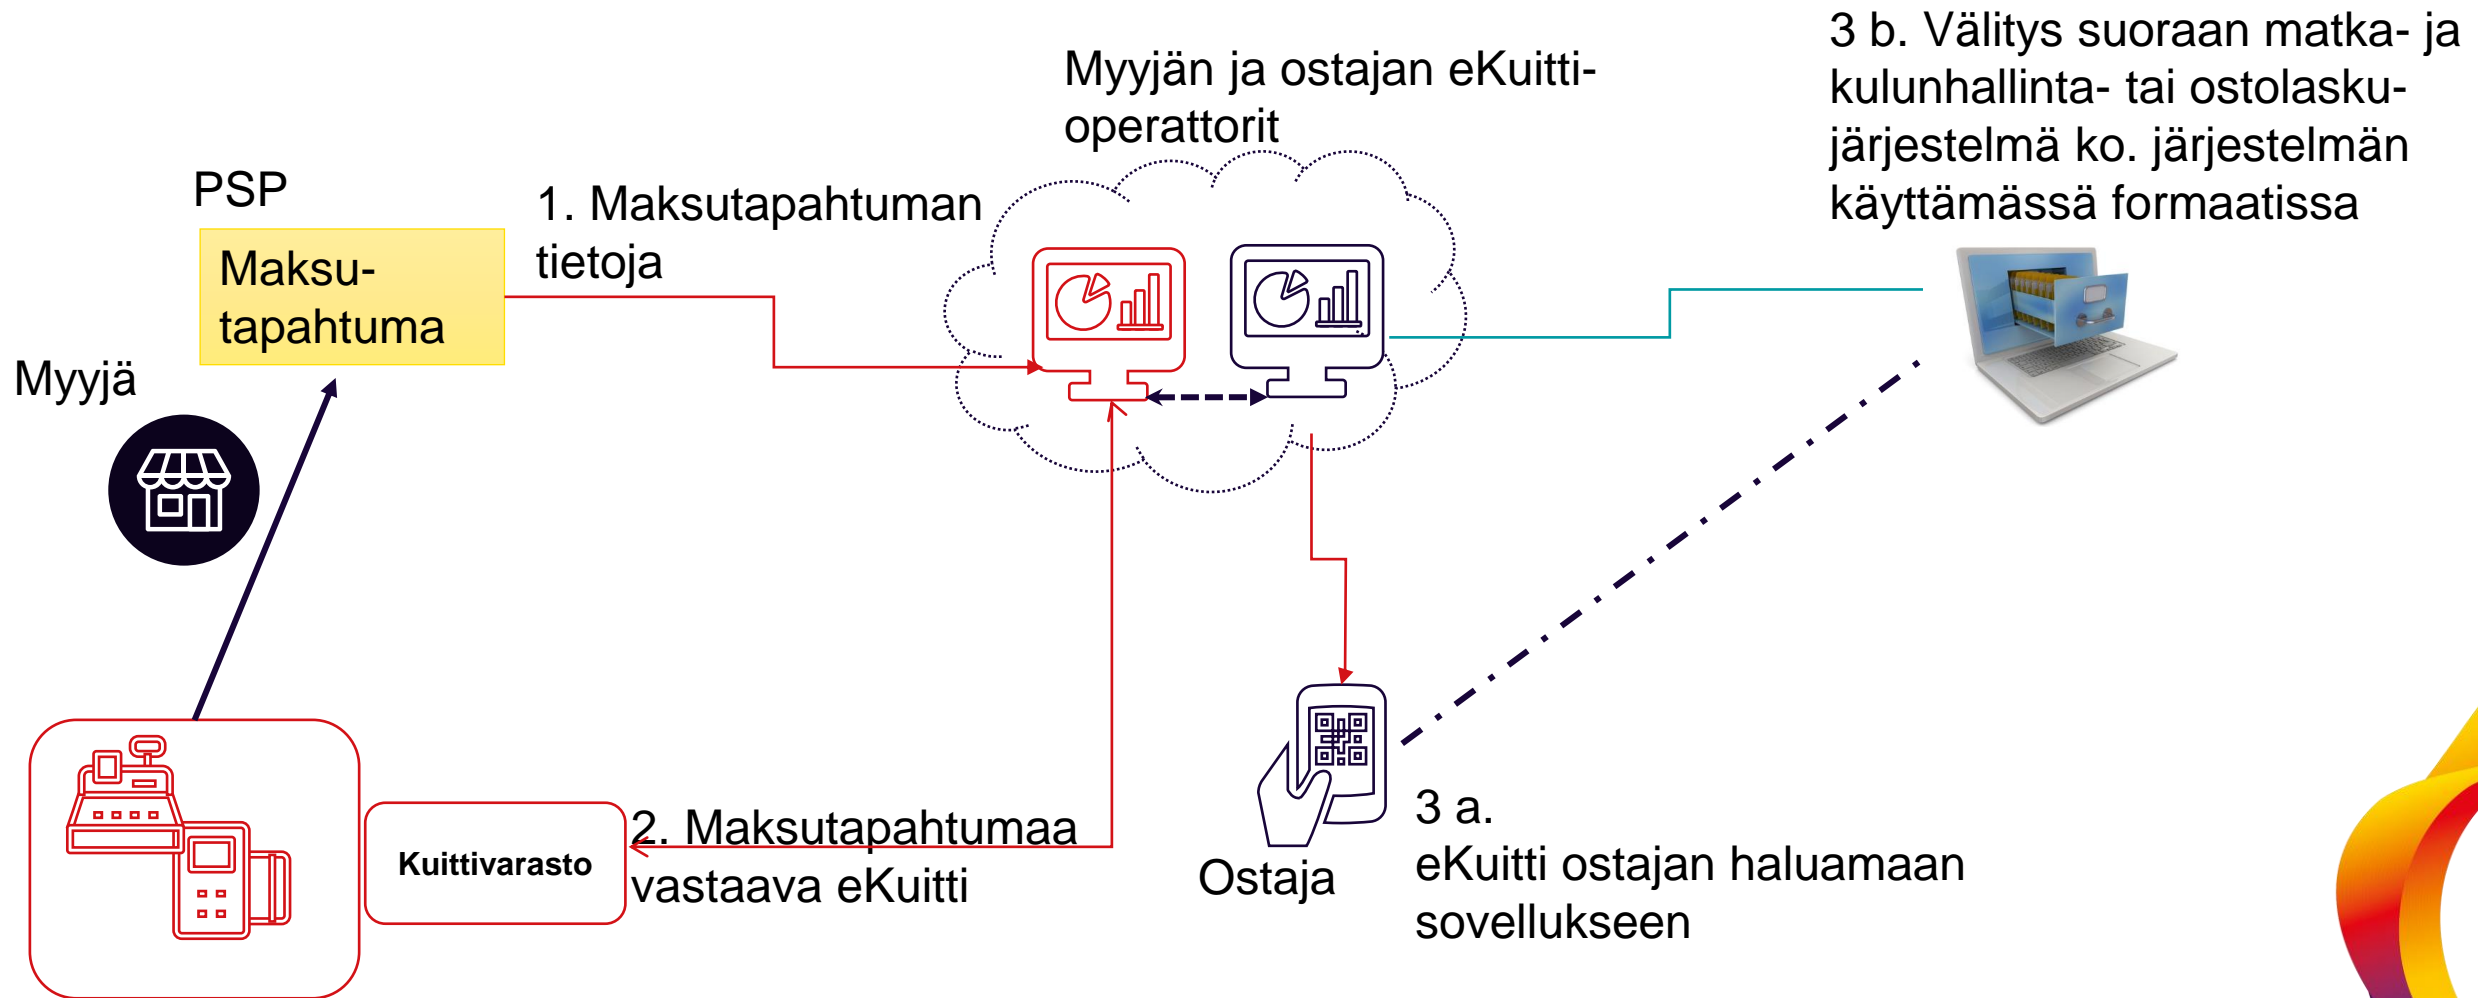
3 b. Välitys suoraan matka- ja kulunhallinta- tai ostolasku-järjestelmä ko. järjestelmän käyttämässä formaatissa

Myyjän ja ostajan eKuitti-operattorit

PSP

Maksu-tapahtuma

1. Maksutapahtuman tietoja

Myyjä

Kuittivarasto

2. Maksutapahtumaa vastaava eKuitti

Ostaja

3 a.
eKuitti ostajan haluamaan sovellukseen